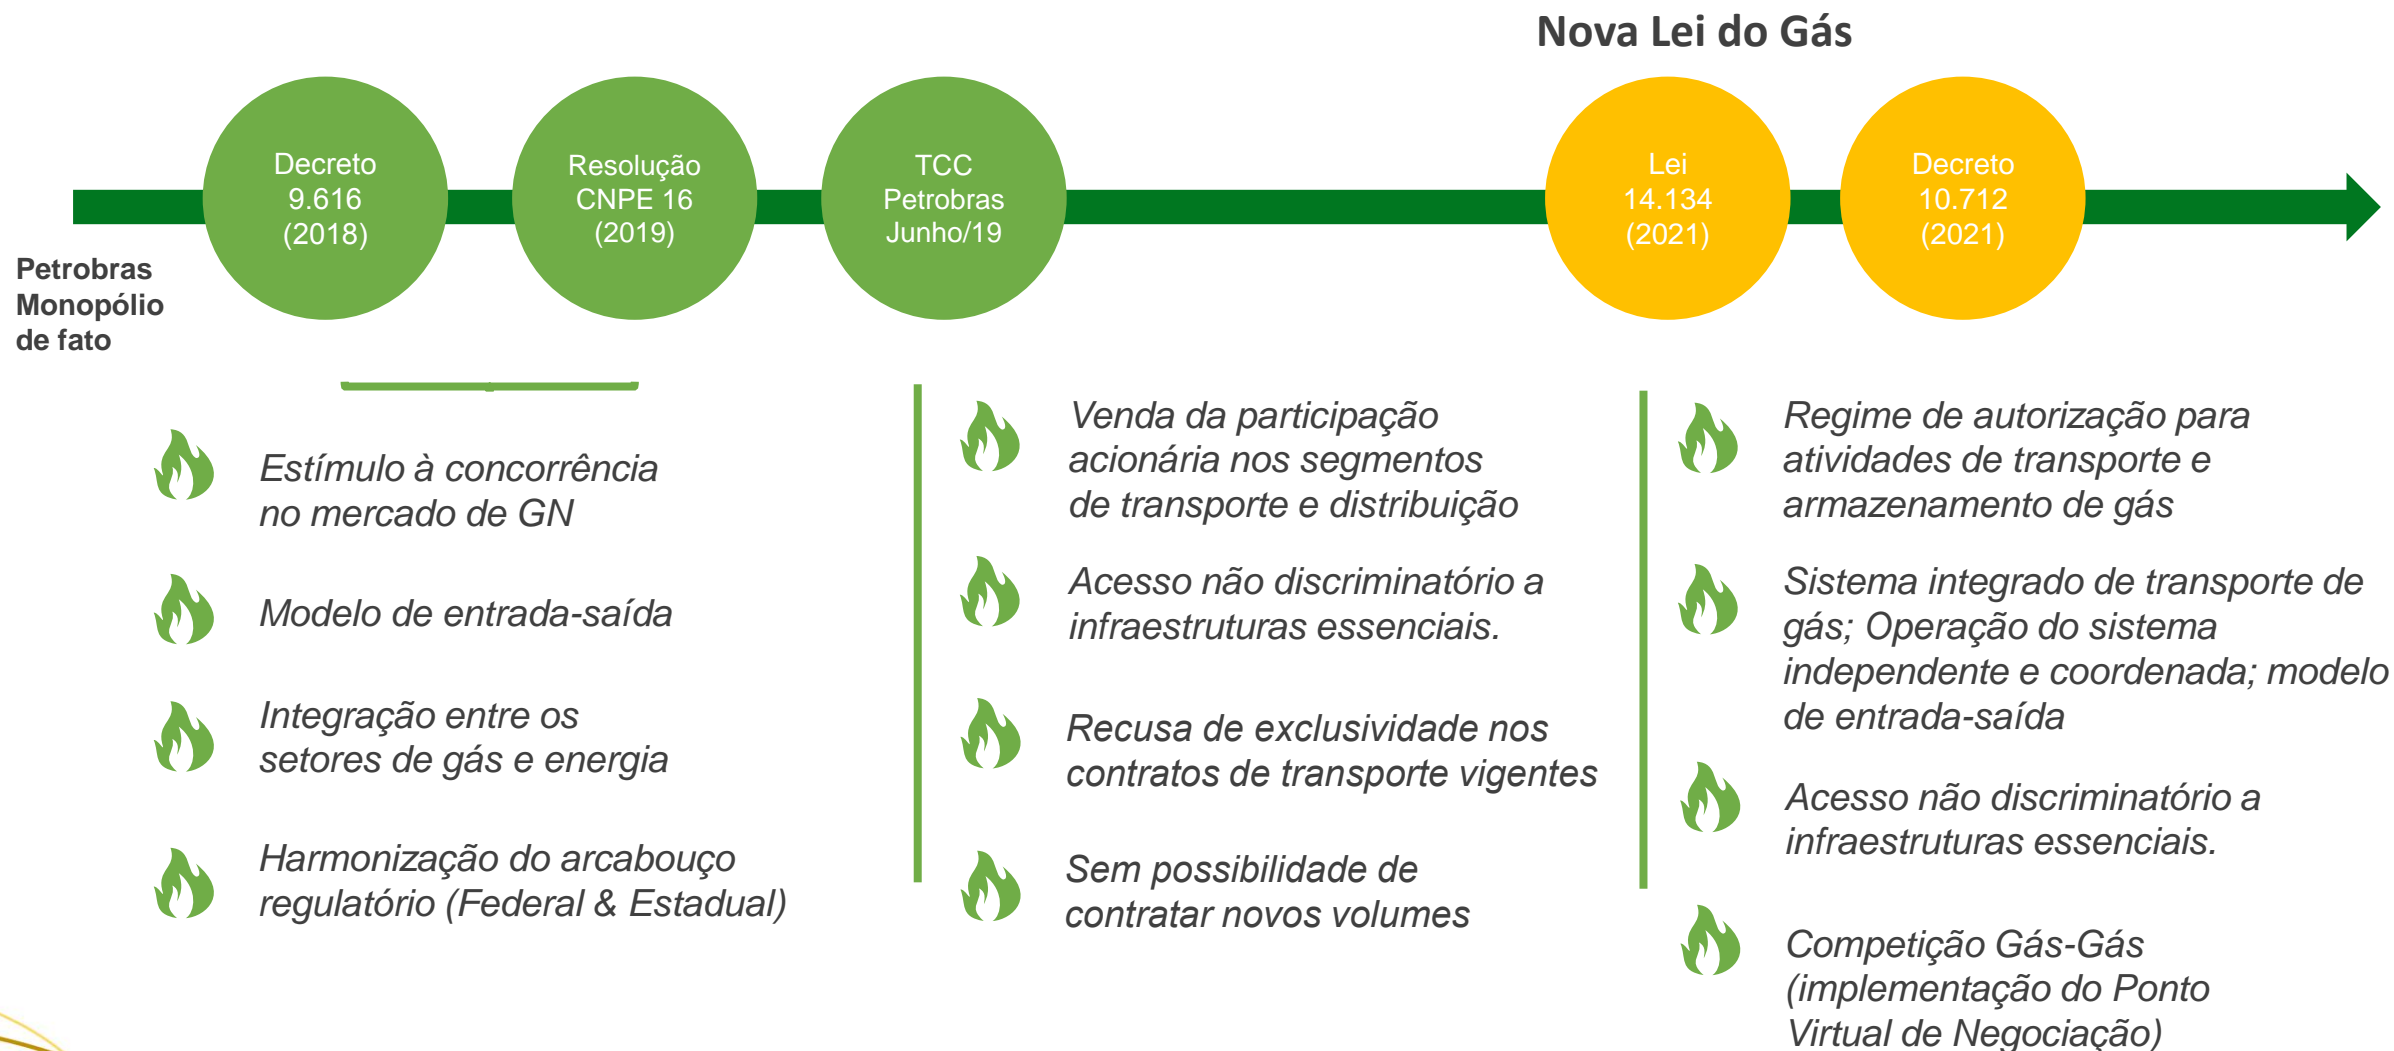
Nova Lei do Gás

Petrobras Monopólio de fato

Decreto 9.616 (2018)

Resolução CNPE 16 (2019)

TCC Petrobras Junho/19

Lei 14.134 (2021)

Decreto 10.712 (2021)

Estímulo à concorrência no mercado de GN

Modelo de entrada-saída

Integração entre os setores de gás e energia

Harmonização do arcabouço regulatório (Federal & Estadual)

Venda da participação acionária nos segmentos de transporte e distribuição

Acesso não discriminatório a infraestruturas essenciais.

Recusa de exclusividade nos contratos de transporte vigentes

Sem possibilidade de contratar novos volumes

Regime de autorização para atividades de transporte e armazenamento de gás

Sistema integrado de transporte de gás; Operação do sistema independente e coordenada; modelo de entrada-saída

Acesso não discriminatório a infraestruturas essenciais.

Competição Gás-Gás (implementação do Ponto Virtual de Negociação)